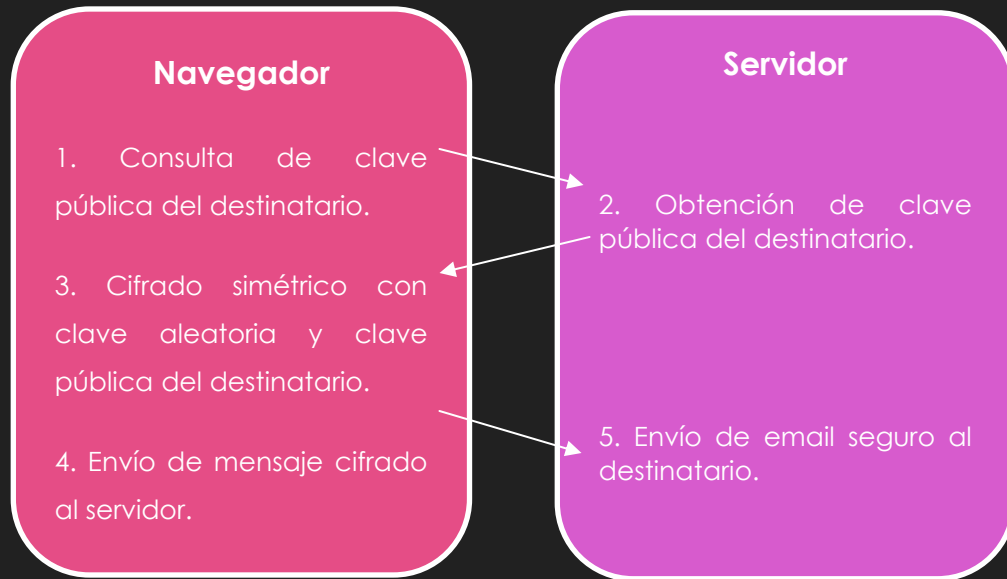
Navegador

1. Consulta de clave pública del destinatario.

3. Cifrado simétrico con clave aleatoria y clave pública del destinatario.

4. Envío de mensaje cifrado al servidor.

Servidor

2. Obtención de clave pública del destinatario.

5. Envío de email seguro al destinatario.